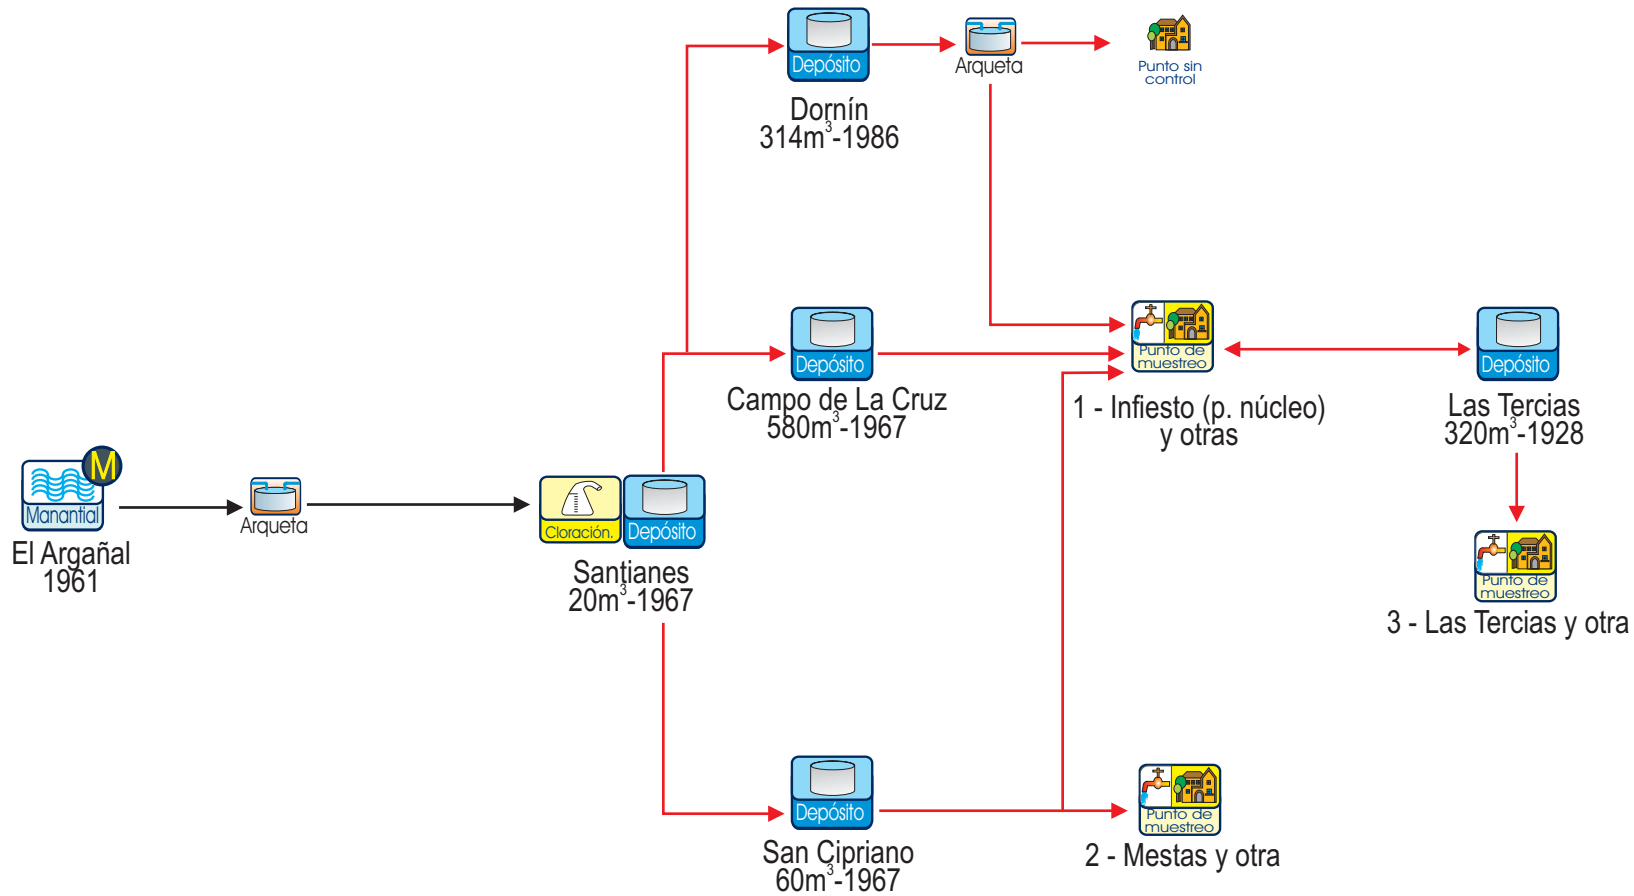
Depósito
Dornín
314m$^3$-1986

Arqueta

Punto sin control

M
Manantial
El Argañal
1961

Arqueta

Cloración.
Depósito
Santianes
20m$^3$-1967

Depósito
Campo de La Cruz
580m$^3$-1967

Punto de muestreo
1 - Infiesto (p. núcleo) y otras

Depósito
Las Tercias
320m$^3$-1928

Punto de muestreo
3 - Las Tercias y otra

Depósito
San Cipriano
60m$^3$-1967

Punto de muestreo
2 - Mestas y otra